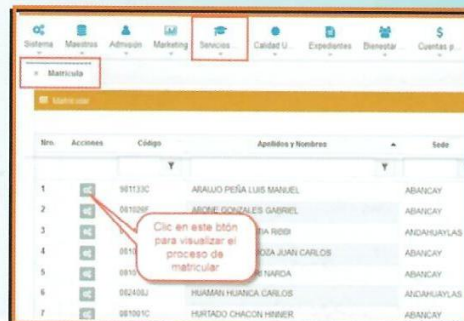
Sistema Maestros Admision Marketing Servicios Calidad U... Expedientes Bienestar Cuentas p...

× Matricula

Matricular

| Nro. | Acciones | Código | Apellidos y Nombres | Sede |
|---|---|---|---|---|
| 1 | | 061133C | ARAUJO PEÑA LUIS MANUEL | ABANCAY |
| 2 | | 061026F | ARONE GONZALES GABRIEL | ABANCAY |
| 3 | | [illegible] | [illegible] RIBBI | ANDAHUAYLAS |
| 4 | | 0610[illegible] | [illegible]OZA JUAN CARLOS | ABANCAY |
| 5 | | 0610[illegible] | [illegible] NARDA | ABANCAY |
| 6 | | 062408J | HUAMAN HUANCA CARLOS | ANDAHUAYLAS |
| 7 | | 081091C | HURTADO CHACON HINNER | ABANCAY |

Clic en este btón para visualizar el proceso de matricular